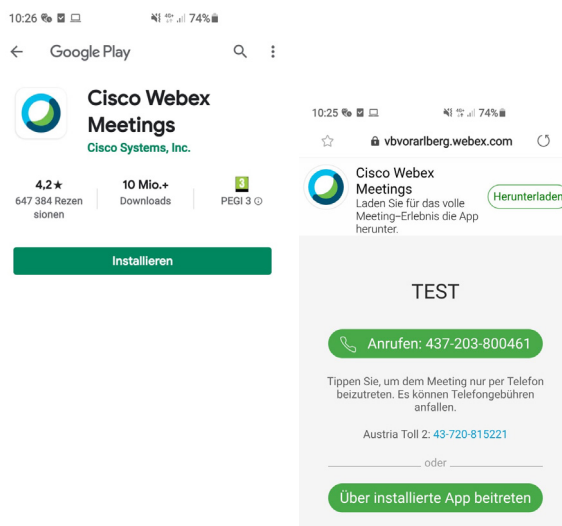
10:26 74%

Google Play

Cisco Webex Meetings

Cisco Systems, Inc.

4,2★
647 384 Rezensionen

10 Mio.+
Downloads

3
PEGI 3 ⓘ

Installieren

10:25 74%

vbvorarlberg.webex.com

Cisco Webex Meetings
Laden Sie für das volle Meeting–Erlebnis die App herunter.

Herunterladen

TEST

Anrufen: 437-203-800461

Tippen Sie, um dem Meeting nur per Telefon beizutreten. Es können Telefongebühren anfallen.

Austria Toll 2: 43-720-815221

oder

Über installierte App beitreten